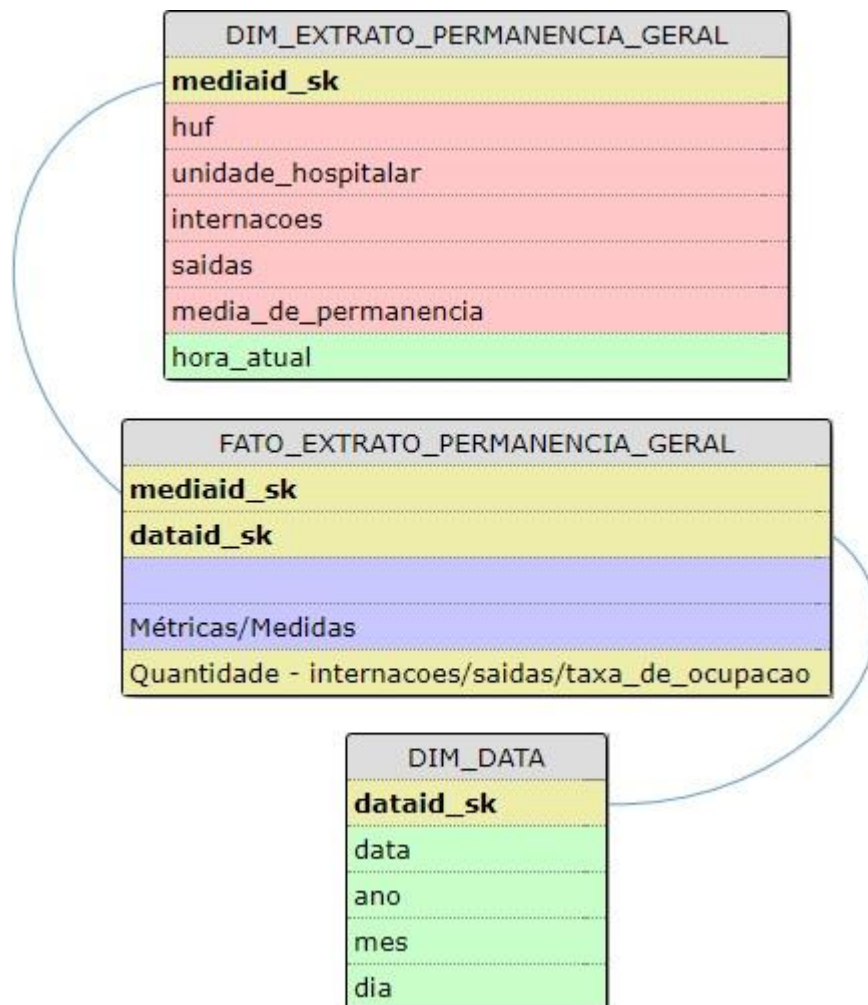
DIM_EXTRATO_PERMANENCIA_GERAL
mediaid_sk
huf
unidade_hospitalar
internacoes
saidas
media_de_permanencia
hora_atual

FATO_EXTRATO_PERMANENCIA_GERAL
mediaid_sk
dataid_sk
Métricas/Medidas
Quantidade - internacoes/saidas/taxa_de_ocupacao

DIM_DATA
dataid_sk
data
ano
mes
dia